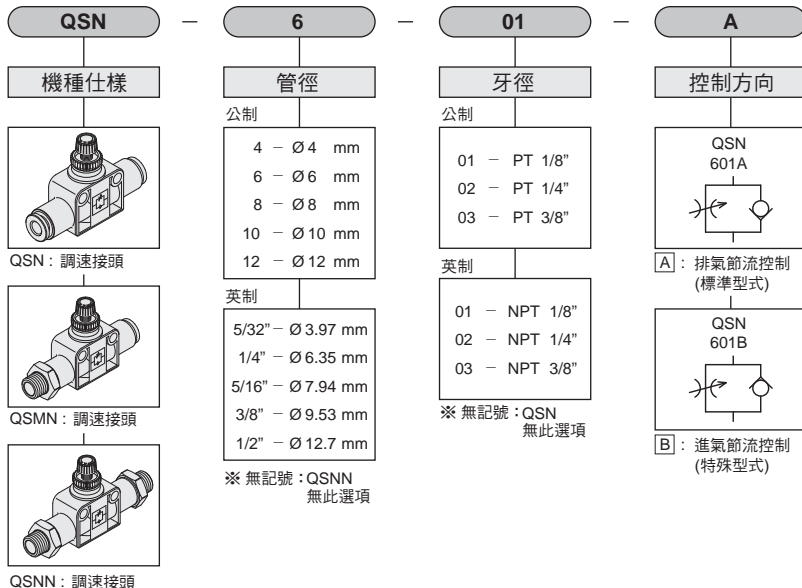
QSN — 6 — 01 — A

機種仕樣

QSN：調速接頭

QSMN：調速接頭

QSNN：調速接頭

管徑

公制

4 — Ø4 mm
6 — Ø6 mm
8 — Ø8 mm
10 — Ø10 mm
12 — Ø12 mm

英制

5/32" — Ø3.97 mm
1/4" — Ø6.35 mm
5/16" — Ø7.94 mm
3/8" — Ø9.53 mm
1/2" — Ø12.7 mm

※ 無記號：QSNN 無此選項

牙徑

公制

01 — PT 1/8"
02 — PT 1/4"
03 — PT 3/8"

英制

01 — NPT 1/8"
02 — NPT 1/4"
03 — NPT 3/8"

※ 無記號：QSN 無此選項

控制方向

QSN 601A

A：排氣節流控制 (標準型式)

QSN 601B

B：進氣節流控制 (特殊型式)